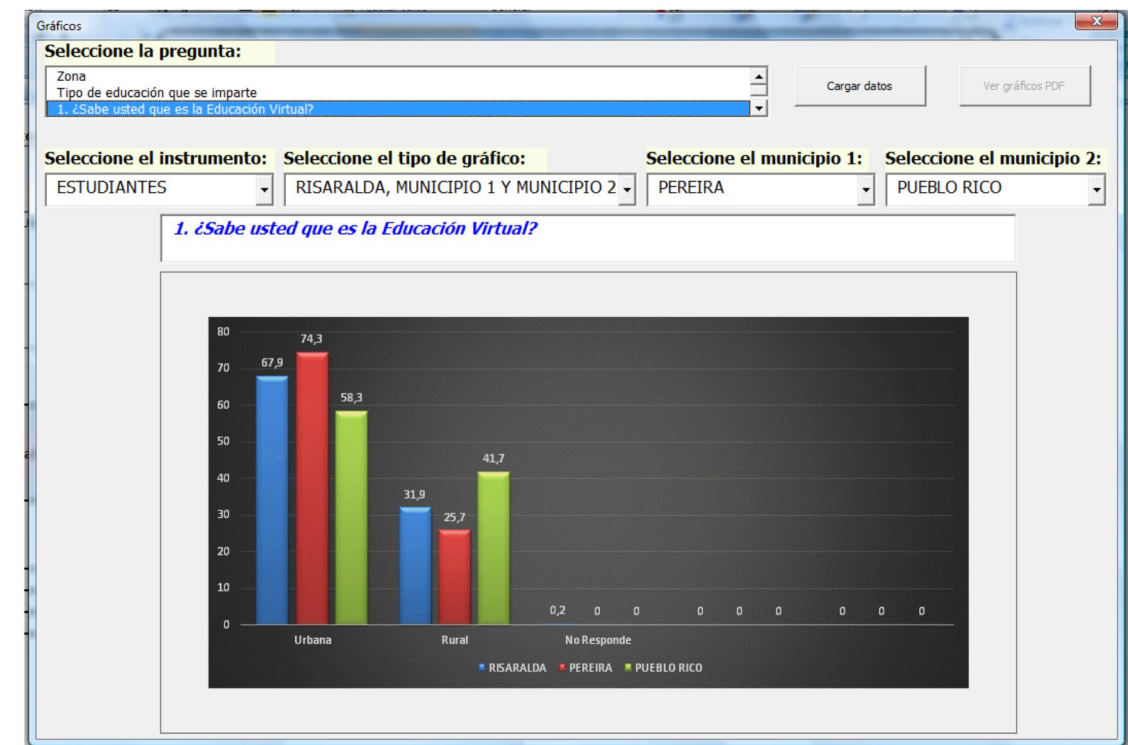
Gráficos

Seleccione la pregunta:

Zona
Tipo de educación que se imparte
1. ¿Sabe usted que es la Educación Virtual?

Cargar datos

Ver gráficos PDF

Seleccione el instrumento:
ESTUDIANTES

Seleccione el tipo de gráfico:
RISARALDA, MUNICIPIO 1 Y MUNICIPIO 2

Seleccione el municipio 1:
PEREIRA

Seleccione el municipio 2:
PUEBLO RICO

1. ¿Sabe usted que es la Educación Virtual?

80
70
60
50
40
30
20
10
0

67,9
74,3
58,3
31,9
25,7
41,7
0,2
0
0
0
0
0
0
0
0

Urbana
Rural
No Responde

RISARALDA
PEREIRA
PUEBLO RICO